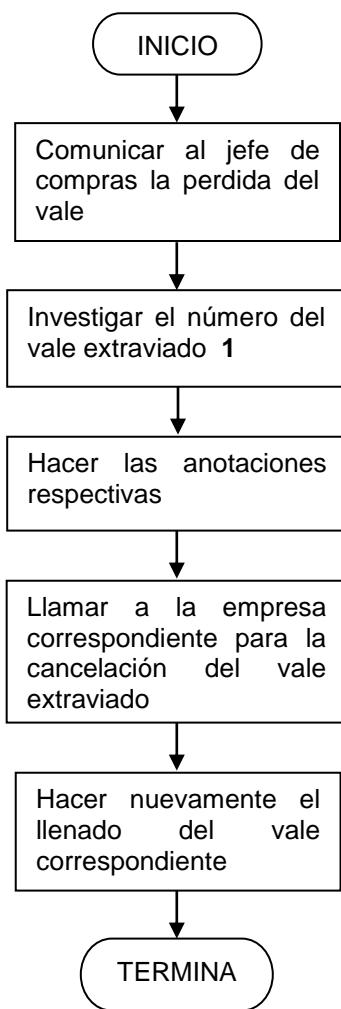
INICIO

Comunicar al jefe de compras la perdida del vale

Investigar el número del vale extraviado **1**

Hacer las anotaciones respectivas

Llamar a la empresa correspondiente para la cancelación del vale extraviado

Hacer nuevamente el llenado del vale correspondiente

TERMINA